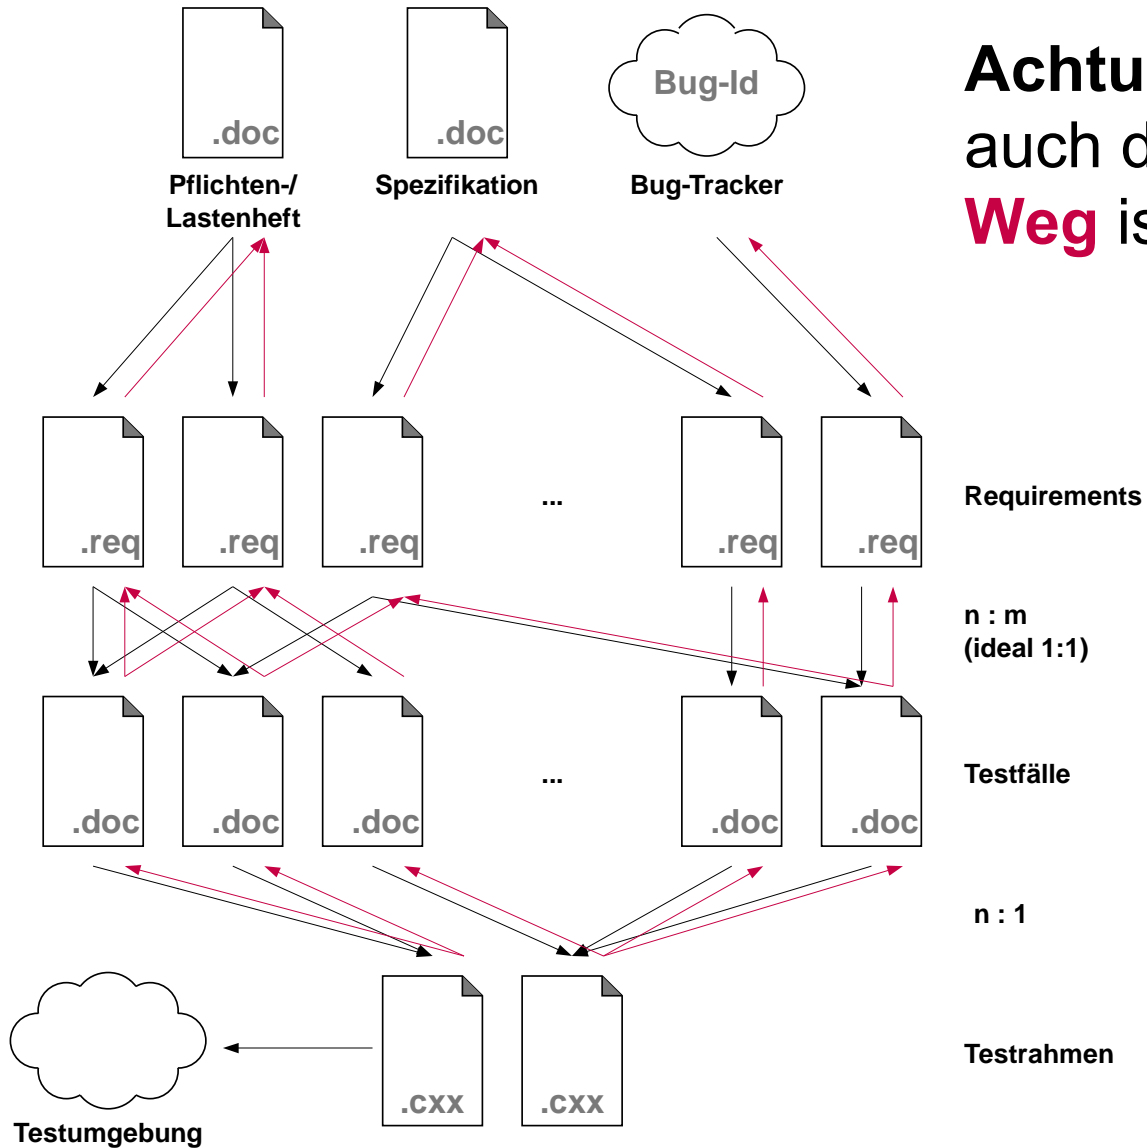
.doc
Pflichten-/ Lastenheft

.doc
Spezifikation

Bug-Id
Bug-Tracker

Achtu
auch d
Weg is

.req .req .req ... .req .req
Requirements

n : m
(ideal 1:1)

.doc .doc .doc ... .doc .doc
Testfälle

n : 1

.cxx .cxx
Testrahmen

Testumgebung